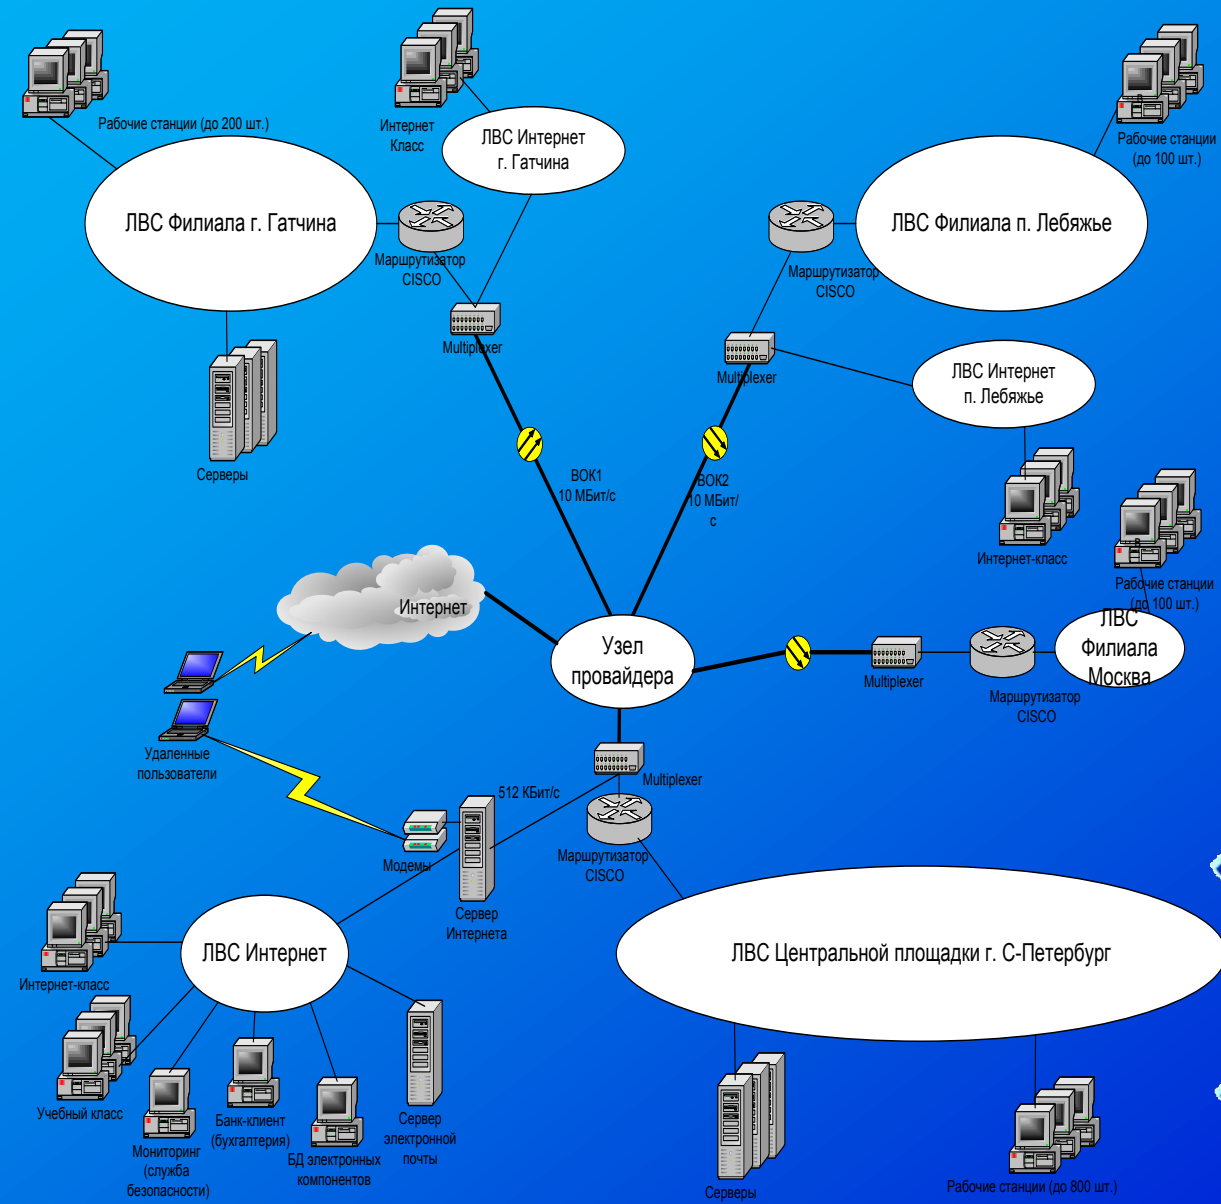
Рабочие станции (до 200 шт.)

Интернет Класс

ЛВС Интернет г. Гатчина

Рабочие станции (до 100 шт.)

ЛВС Филиала г. Гатчина

Маршрутизатор CISCO

ЛВС Филиала п. Лебяжье

Маршрутизатор CISCO

Multiplexer

Multiplexer

ЛВС Интернет п. Лебяжье

Серверы

ВОК1 10 МБит/с

ВОК2 10 МБит/с

Интернет-класс

Рабочие станции (до 100 шт.)

Интернет

Узел провайдера

ЛВС Филиала Москва

Multiplexer

Маршрутизатор CISCO

Удаленные пользователи

Multiplexer

512 КБит/с

Маршрутизатор CISCO

Модемы

Сервер Интернета

ЛВС Интернет

ЛВС Центральной площадки г. С-Петербург

Интернет-класс

Учебный класс

Мониторинг (служба безопасности)

Банк-клиент (бухгалтерия)

БД электронных компонентов

Сервер электронной почты

Серверы

Рабочие станции (до 800 шт.)